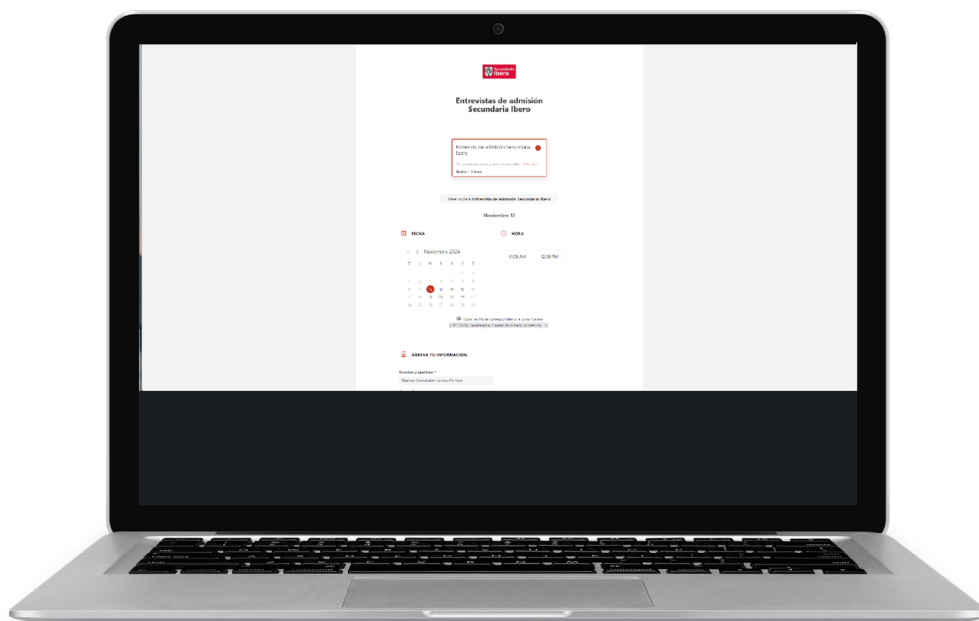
Secundaria Ibero

Entrevistas de admisión Secundaria Ibero

Entrevista de admisión Secundaria Ibero

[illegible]

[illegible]

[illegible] Entrevista de admisión Secundaria Ibero

Noviembre 13

FECHA

HORA

< > Noviembre 2024

D L M M J V S

1 2
3 4 5 6 7 8 9
10 11 12 13 14 15 16
17 18 19 20 21 22 23
24 25 26 27 28 29 30

9:00 AM

12:00 PM

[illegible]

(UTC-06:00) Guadalajara, Ciudad de México, Monterrey

AGREGA TU INFORMACIÓN.

Nombre y apellidos *

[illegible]